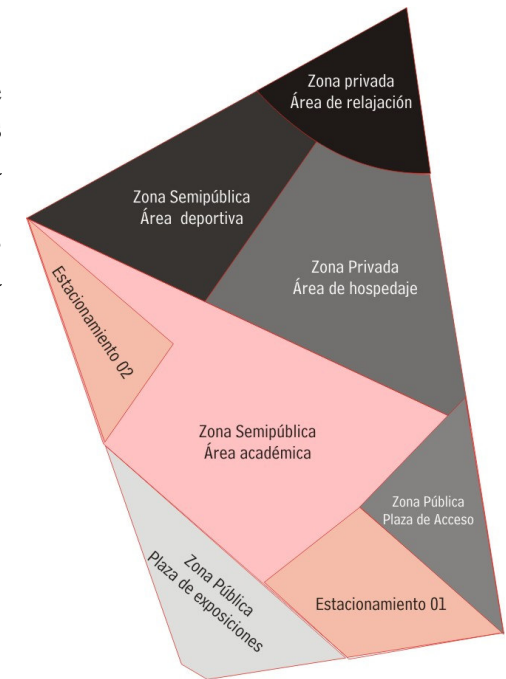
Zona privada
Área de relajación

Zona Semipública
Área deportiva

Zona Privada
Área de hospedaje

Estacionamiento 02

Zona Semipública
Área académica

Zona Pública
Plaza de Acceso

Zona Pública
Plaza de exposiciones

Estacionamiento 01